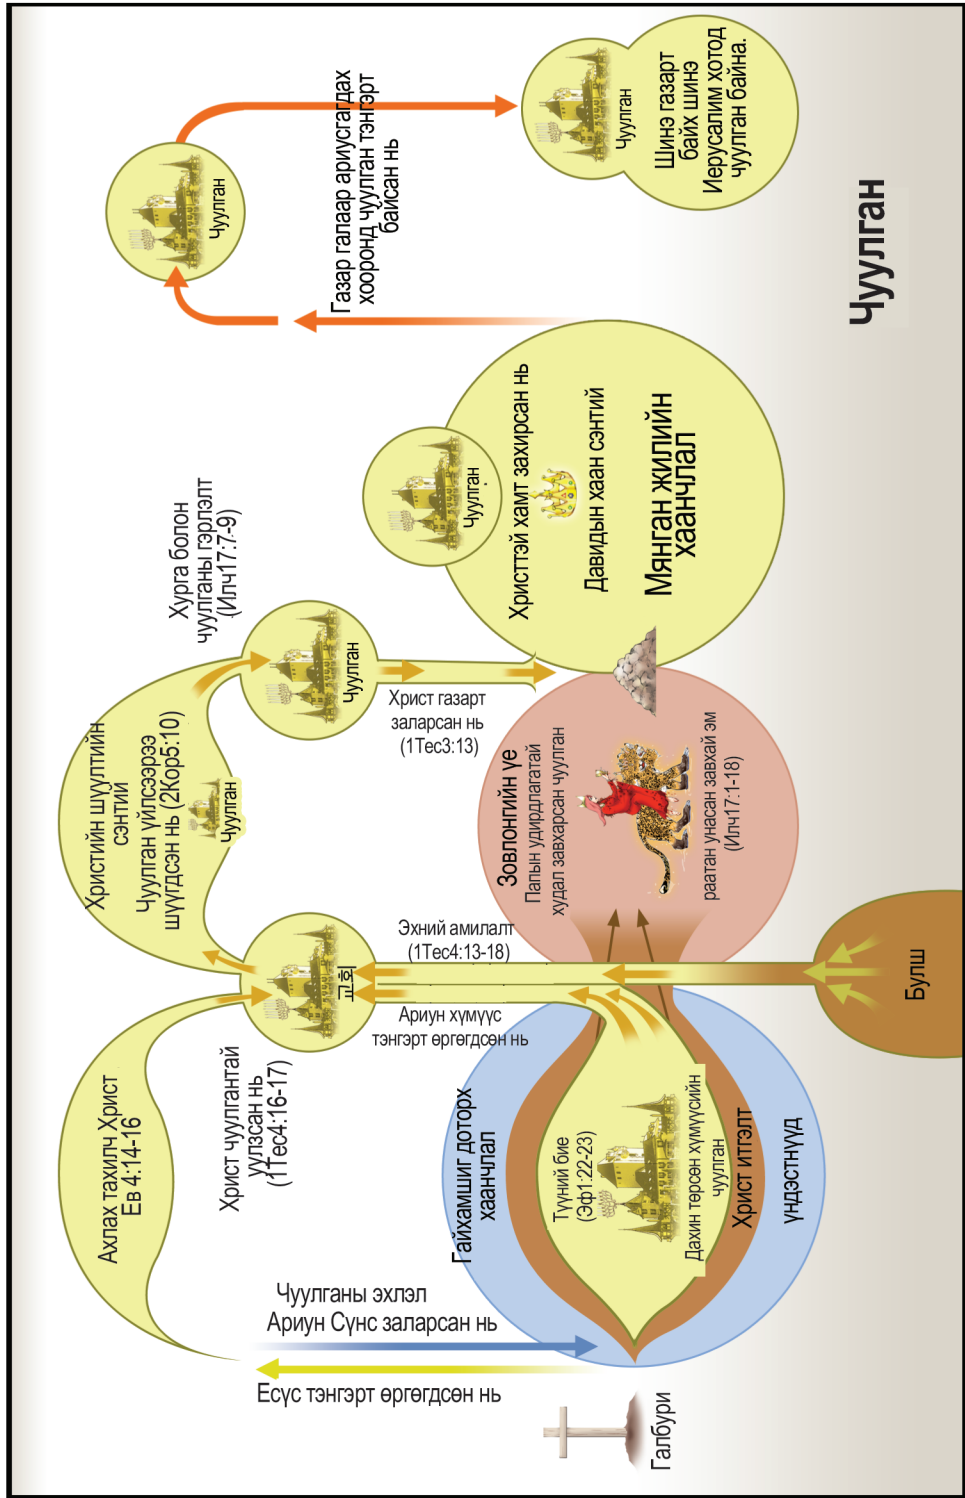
Чуулган

Газар галаар ариусгагдах хооронд чуулган тэнгэрт байсан нь

Чуулган

Чуулган

Шинэ газарт байх шинэ Иерусалим хотод чуулган байна.

Хурга болон чуулганы гэрлэлт (Илч17:7-9)

Чуулган

Чуулган

Христтэй хамт захирсан нь

Давидын хаан сэнтий

Мянган жилийн хаанчлал

Христийн шүүлтийн сэнтий

Чуулган үйлсээрээ шүүгдсэн нь (2Кор5:10)

Чуулган

Христ газарт زаларсан нь (1Тес3:13)

Зовлонгийн үе

Папын удирдлагатай худал завхарсан чуулган

раатан унасан завхай эм (Илч17:1-18)

Эхний амилалт (1Тес4:13-18)

Ариун хүмүүс тэнгэрт өргөгдсөн нь

Булш

Ахлах тахилч Христ Ев 4:14-16

Христ чуулгантай уулзсан нь (1Тес4:16-17)

Гайхамшиг доторх хаанчлал

Түүний бие (Эф1:22-23)

Дахин төрсөн хүмүүсийн чуулган

Христ итгэлт

үндэстнүүд

Чуулганы эхлэл Ариун Сүнс заларсан нь

Есүс тэнгэрт өргөгдсөн нь

Галбури